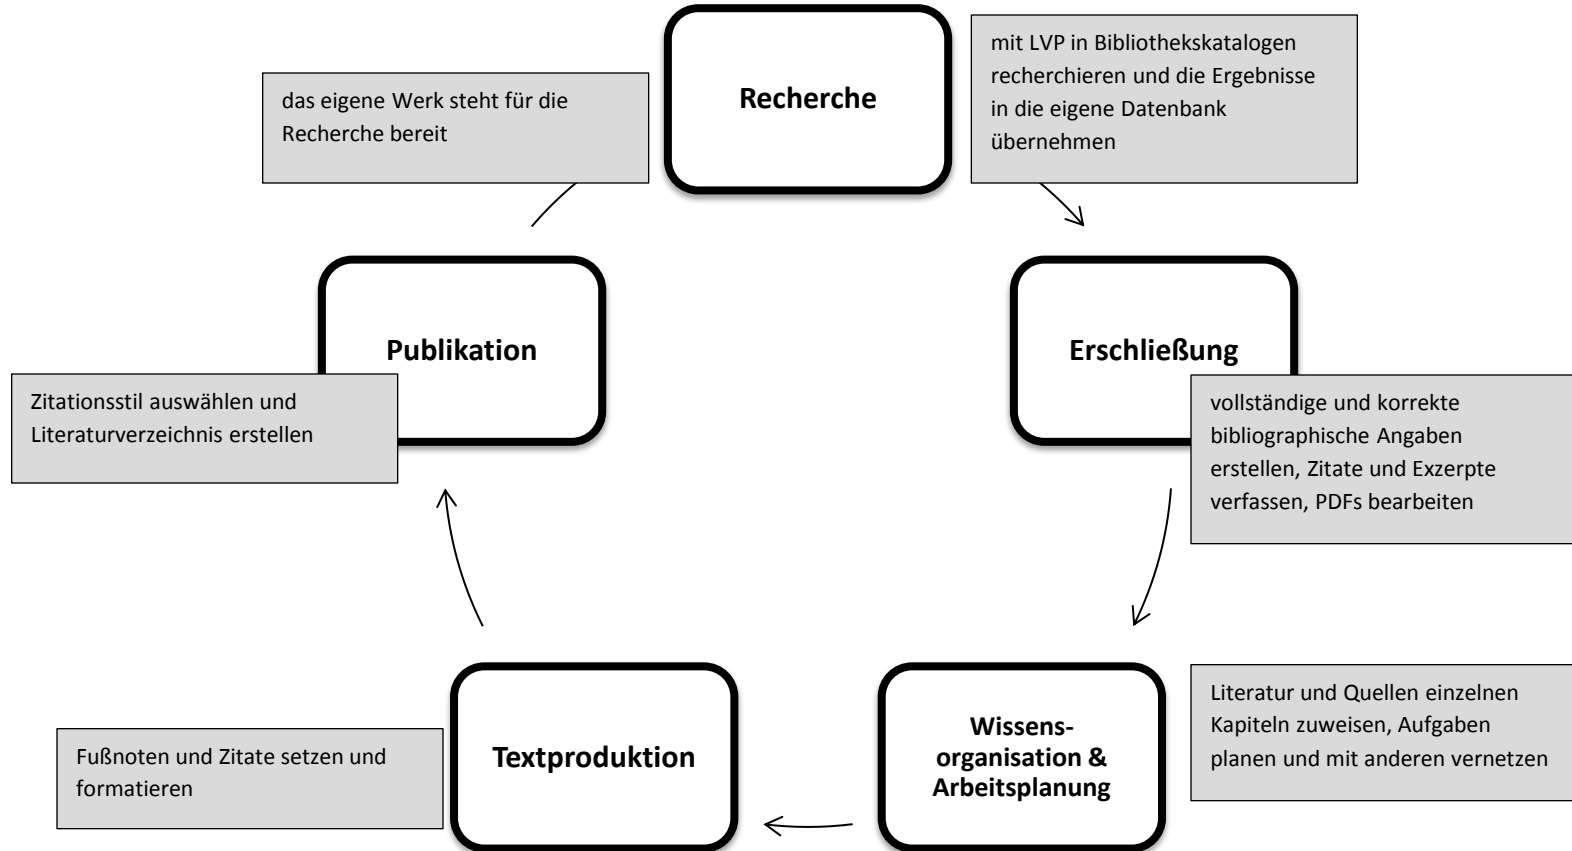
Recherche

mit LVP in Bibliothekskatalogen recherchieren und die Ergebnisse in die eigene Datenbank übernehmen

Erschließung

vollständige und korrekte bibliographische Angaben erstellen, Zitate und Exzerpte verfassen, PDFs bearbeiten

Wissens-organisation & Arbeitsplanung

Literatur und Quellen einzelnen Kapiteln zuweisen, Aufgaben planen und mit anderen vernetzen

Textproduktion

Fußnoten und Zitate setzen und formatieren

Publikation

Zitationsstil auswählen und Literaturverzeichnis erstellen

das eigene Werk steht für die Recherche bereit